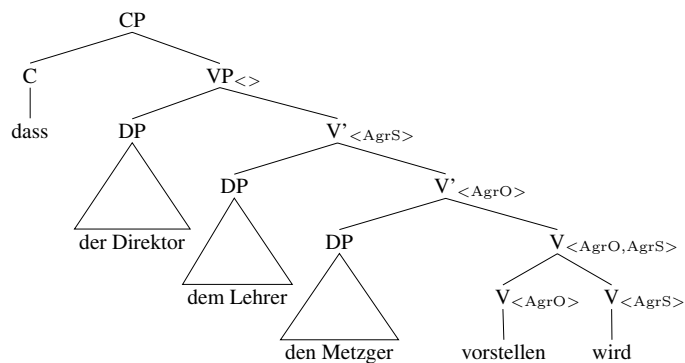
CP

C

dass

VP$_{<>}$

DP

der Direktor

V'$_{<\text{AgrS}>}$

DP

dem Lehrer

V'$_{<\text{AgrO}>}$

DP

den Metzger

V$_{<\text{AgrO,AgrS}>}$

V$_{<\text{AgrO}>}$

vorstellen

V$_{<\text{AgrS}>}$

wird